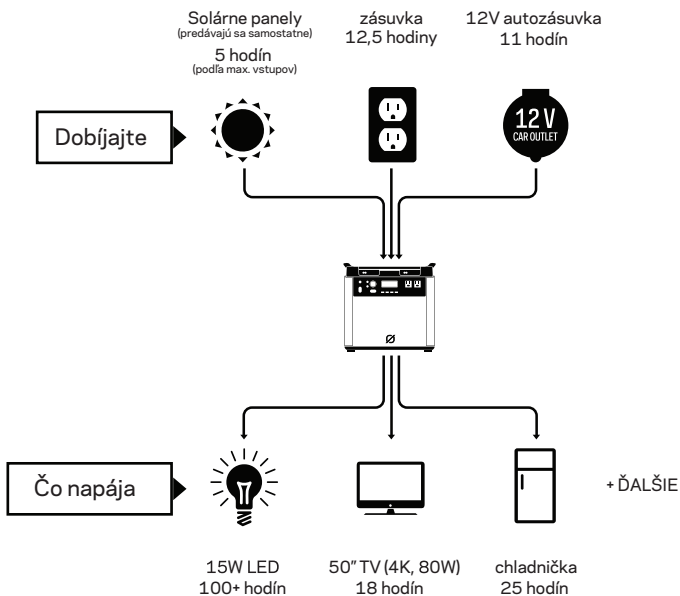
Solárne panely
(predávajú sa samostatne)
5 hodín
(podľa max. vstupov)

zásuvka
12,5 hodiny

12V autozásuvka
11 hodín

Dobíjajte

12V
CAR OUTLET

Ø

Čo napája

+ ĎALŠIE

15W LED
100+ hodín

50" TV (4K, 80W)
18 hodín

chladnička
25 hodín